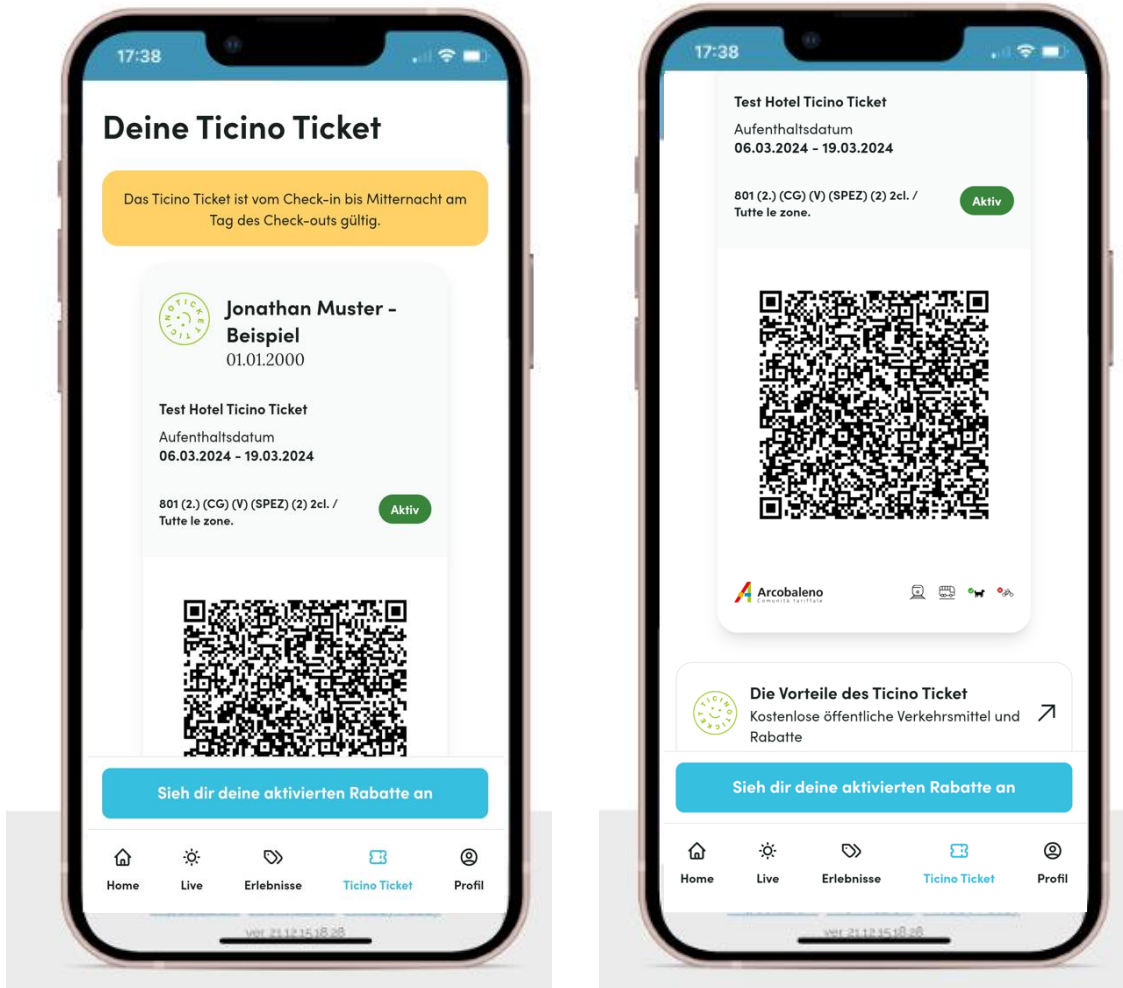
17:38

Deine Ticino Ticket

Das Ticino Ticket ist vom Check-in bis Mitternacht am Tag des Check-outs gültig.

TICINO TICKET

Jonathan Muster - Beispiel
01.01.2000

Test Hotel Ticino Ticket

Aufenthaltsdatum
06.03.2024 - 19.03.2024

801 (2.) (CG) (V) (SPEZ) (2) 2cl. / Tutte le zone.

Aktiv

Sieh dir deine aktivierten Rabatte an

Home Live Erlebnisse Ticino Ticket Profil

ver. 21.12.15.18.28

17:38

Test Hotel Ticino Ticket

Aufenthaltsdatum
06.03.2024 - 19.03.2024

801 (2.) (CG) (V) (SPEZ) (2) 2cl. / Tutte le zone.

Aktiv

Arcobaleno
Comunità tariffale

TICINO TICKET

Die Vorteile des Ticino Ticket
Kostenlose öffentliche Verkehrsmittel und Rabatte

Sieh dir deine aktivierten Rabatte an

Home Live Erlebnisse Ticino Ticket Profil

ver. 21.12.15.18.28